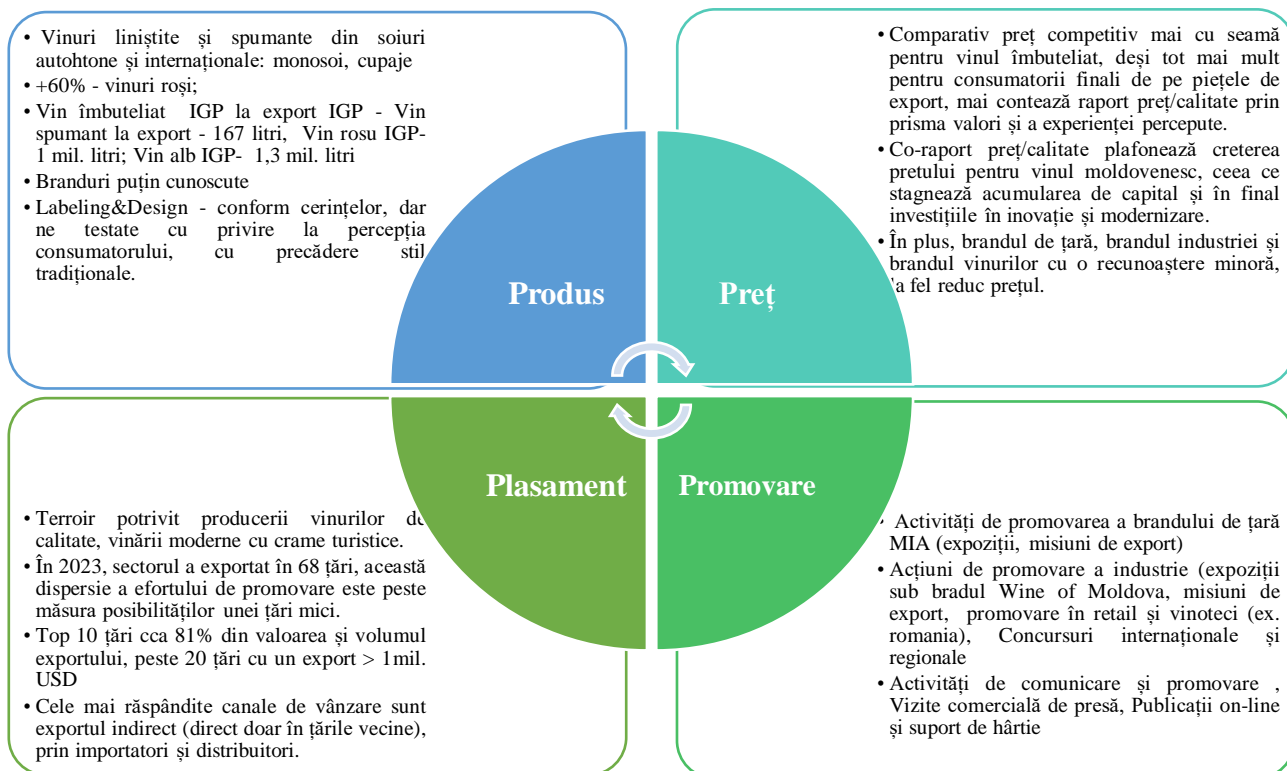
• Vinuri liniștite și spumante din soiuri autohtone și internaționale: monosoi, cupaje
• +60% - vinuri roși;
• Vin îmbuteliat IGP la export IGP - Vin spumant la export - 167 litri, Vin rosu IGP- 1 mil. litri; Vin alb IGP- 1,3 mil. litri
• Branduri puțin cunoscute
• Labeling&Design - conform cerințelor, dar ne testate cu privire la percepția consumatorului, cu precădere stil tradiționale.

• Comparativ preț competitiv mai cu seamă pentru vinul îmbuteliat, deși tot mai mult pentru consumatorii finali de pe piețele de export, mai contează raport preț/calitate prin prisma valori și a experienței percepute.
• Co-raport preț/calitate plafonează creterea pretului pentru vinul moldovenesc, ceea ce stagnează acumularea de capital și în final investițiile în inovație și modernizare.
• În plus, brandul de țară, brandul industriei și brandul vinurilor cu o recunoaștere minoră, la fel reduc prețul.

Produs

Preț

Plasament

Promovare

• Terroir potrivit producerii vinurilor de calitate, vinării moderne cu crame turistice.
• În 2023, sectorul a exportat în 68 țări, această dispersie a efortului de promovare este peste măsura posibilităților unei țări mici.
• Top 10 țări cca 81% din valoarea și volumul exportului, peste 20 țări cu un export > 1mil. USD
• Cele mai răspândite canale de vânzare sunt exportul indirect (direct doar în țările vecine), prin importatori și distribuitori.

• Activități de promovarea a brandului de țară MIA (expoziții, misiuni de export)
• Acțiuni de promovare a industrie (expoziții sub bradul Wine of Moldova, misiuni de export, promovare în retail și vinoteci (ex. romania), Concursuri internaționale și regionale
• Activități de comunicare și promovare , Vizite comercială de presă, Publicații on-line și suport de hârtie